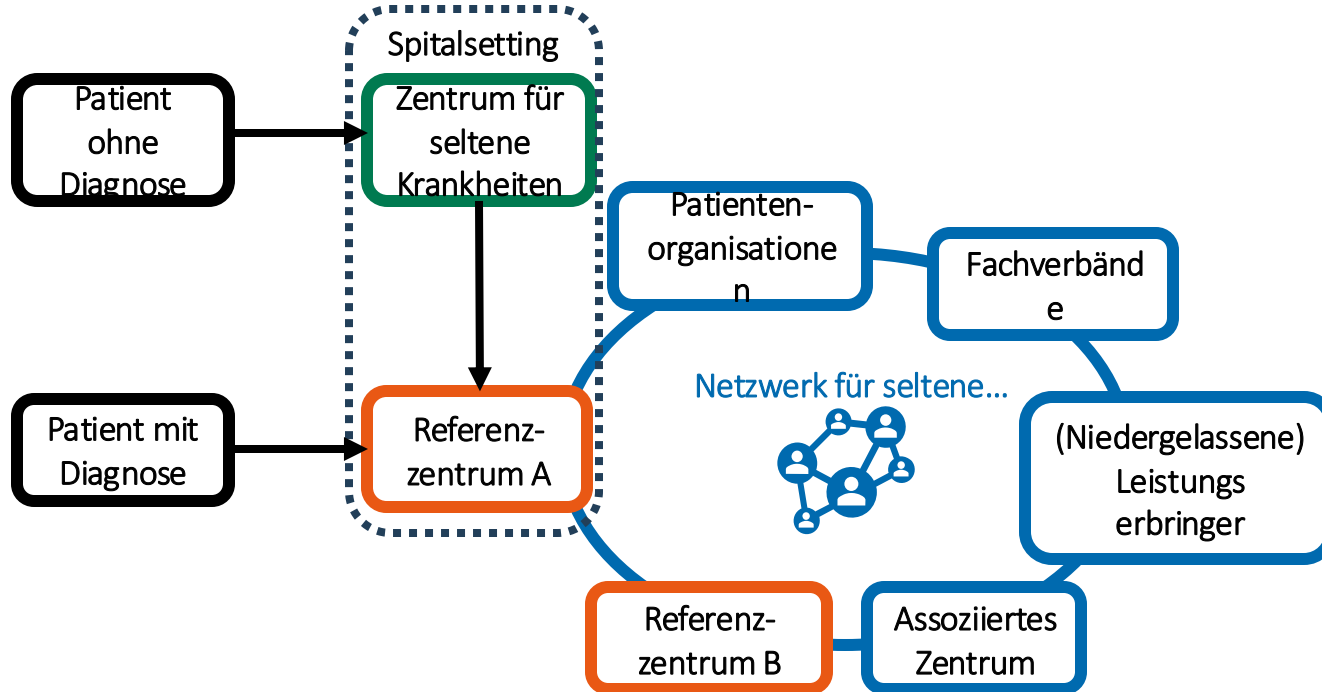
Spitalsetting

Patient ohne Diagnose

Zentrum für seltene Krankheiten

Patient mit Diagnose

Referenz-zentrum A

Patienten-organisatione n

Fachverbänd e

Netzwerk für seltene...

(Niedergelassene) Leistungs erbringer

Referenz-zentrum B

Assoziiertes Zentrum